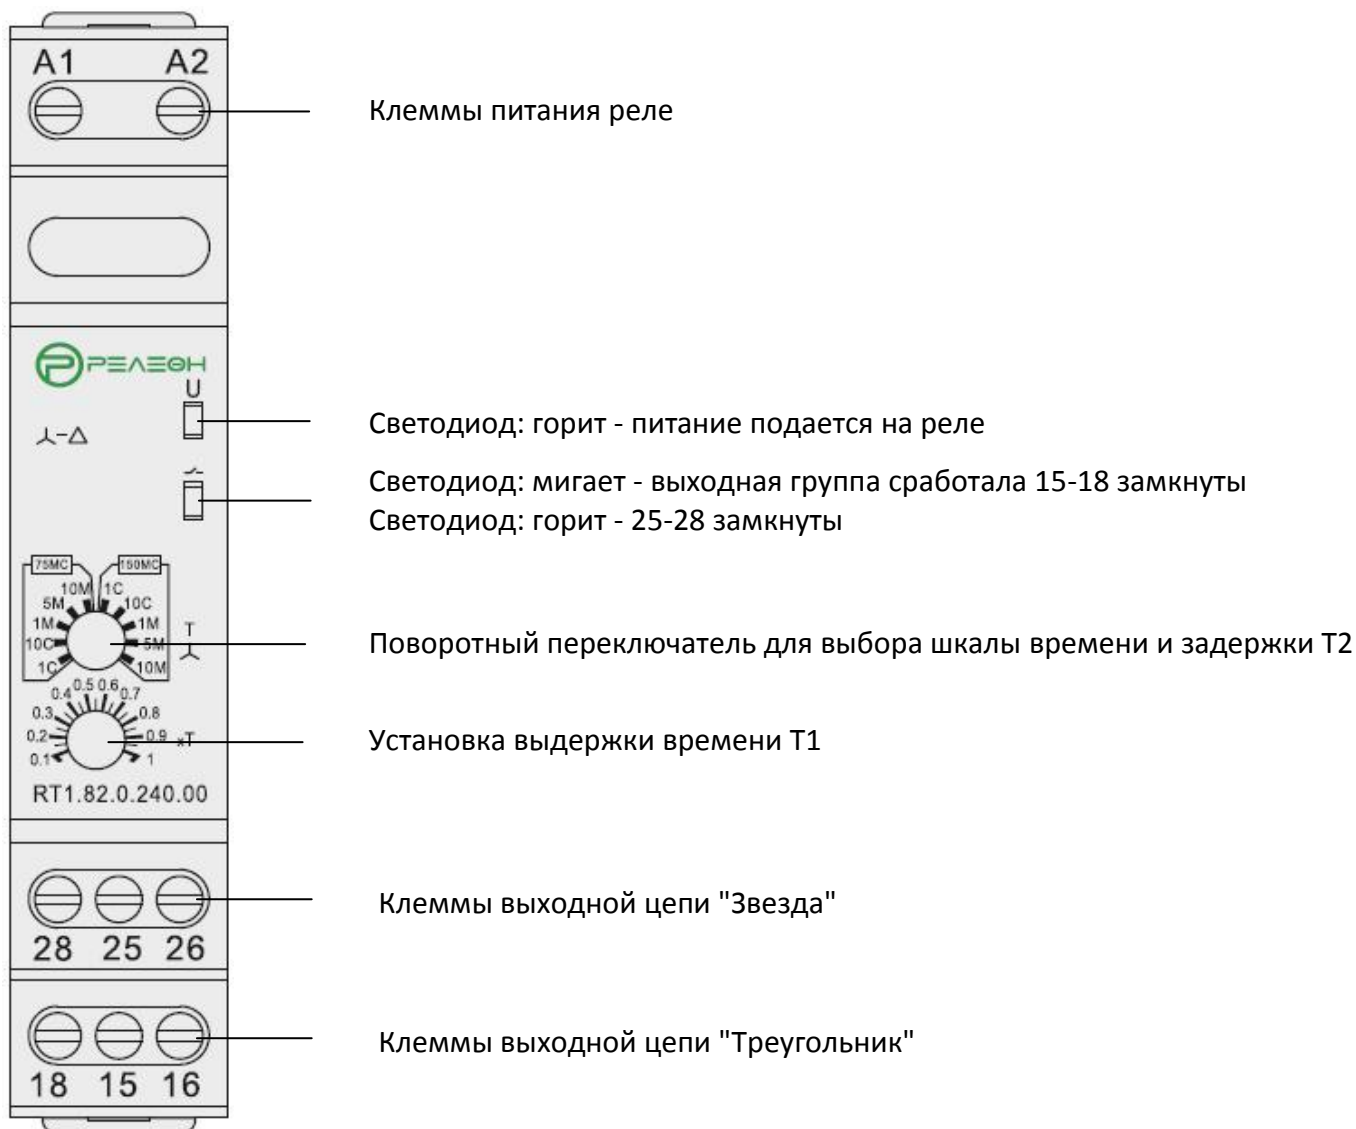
A1 A2

Клеммы питания реле

РЕЛЕОН

U

⅄-△

Светодиод: горит - питание подается на реле

Светодиод: мигает - выходная группа сработала 15-18 замкнуты
Светодиод: горит - 25-28 замкнуты

75MC 150MC
10M 1C
5M 10C
1M 1M
10C 5M
1C 10M

T ⅄

Поворотный переключатель для выбора шкалы времени и задержки Т2

0.4 0.5 0.6 0.7
0.3 0.8
0.2 0.9
0.1 1
xT

Установка выдержки времени Т1

RT1.82.0.240.00

Клеммы выходной цепи "Звезда"

28 25 26

Клеммы выходной цепи "Треугольник"

18 15 16